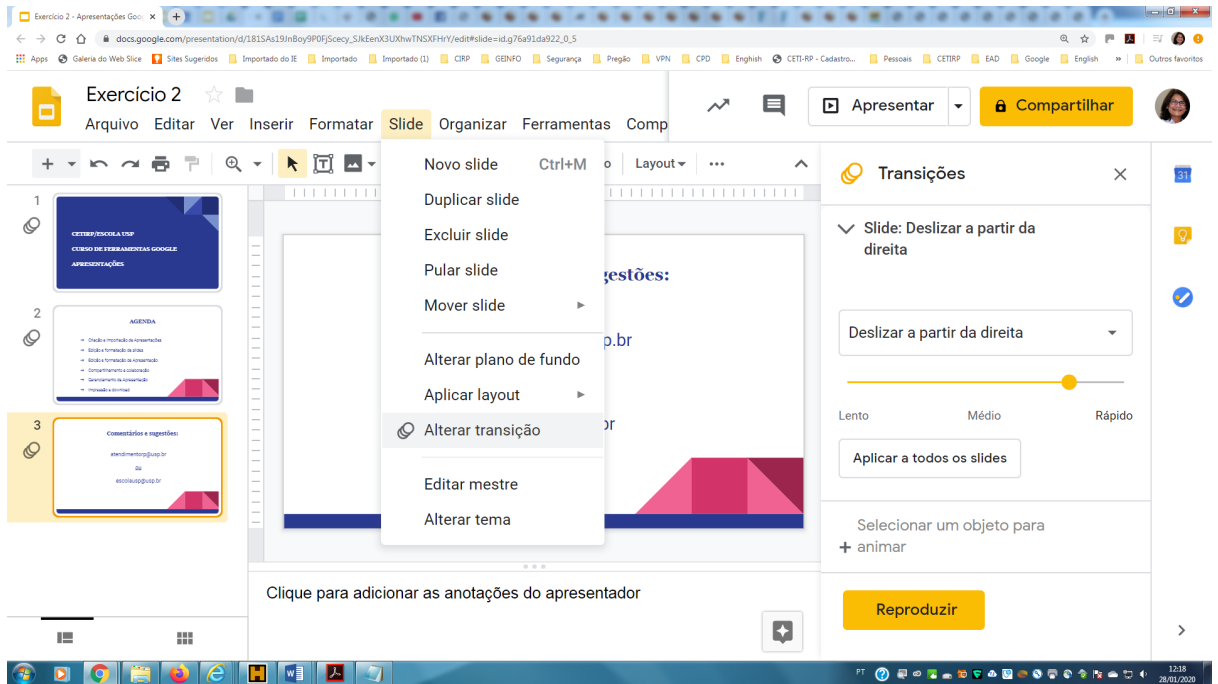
Exercício 2 - Apresentações Goo ×

docs.google.com/presentation/d/181SAs19JnBoy9P0FjScecy_SJkEenX3UXhwTNSXFHrY/edit#slide=id.g76a91da922_0_5

Apps Galeria do Web Slice Sites Sugeridos Importado do IE Importado Importado (1) CIRP GEINFO Segurança Pregão VPN CPD Enghish CETI-RP - Cadastro... Pessoais CETIRP EAD Google English » Outros favoritos

Exercicio 2

Arquivo Editar Ver Inserir Formatar Slide Organizar Ferramentas Comp

Apresentar

Compartilhar

Layout

1

CETIRP/ESCOLA USP
CURSO DE FERRAMENTAS GOOGLE
APRESENTAÇÕES

2

AGENDA

Criação e importação de Apresentações
Edição e formatação de slides
Edição e formatação da Apresentação
Compartilhamento e colaboração
Gerenciamento de Apresentação
Impressão e download

3

Comentários e sugestões:
atendimentorp@usp.br
ou
escolausp@usp.br

Novo slide Ctrl+M
Duplicar slide
Excluir slide
Pular slide
Mover slide
Alterar plano de fundo
Aplicar layout
Alterar transição
Editar mestre
Alterar tema

gestões:
p.br
r

Clique para adicionar as anotações do apresentador

Transições

Slide: Deslizar a partir da direita

Deslizar a partir da direita

Lento Médio Rápido

Aplicar a todos os slides

Selecionar um objeto para
+ animar

Reproduzir

PT 12:18 28/01/2020